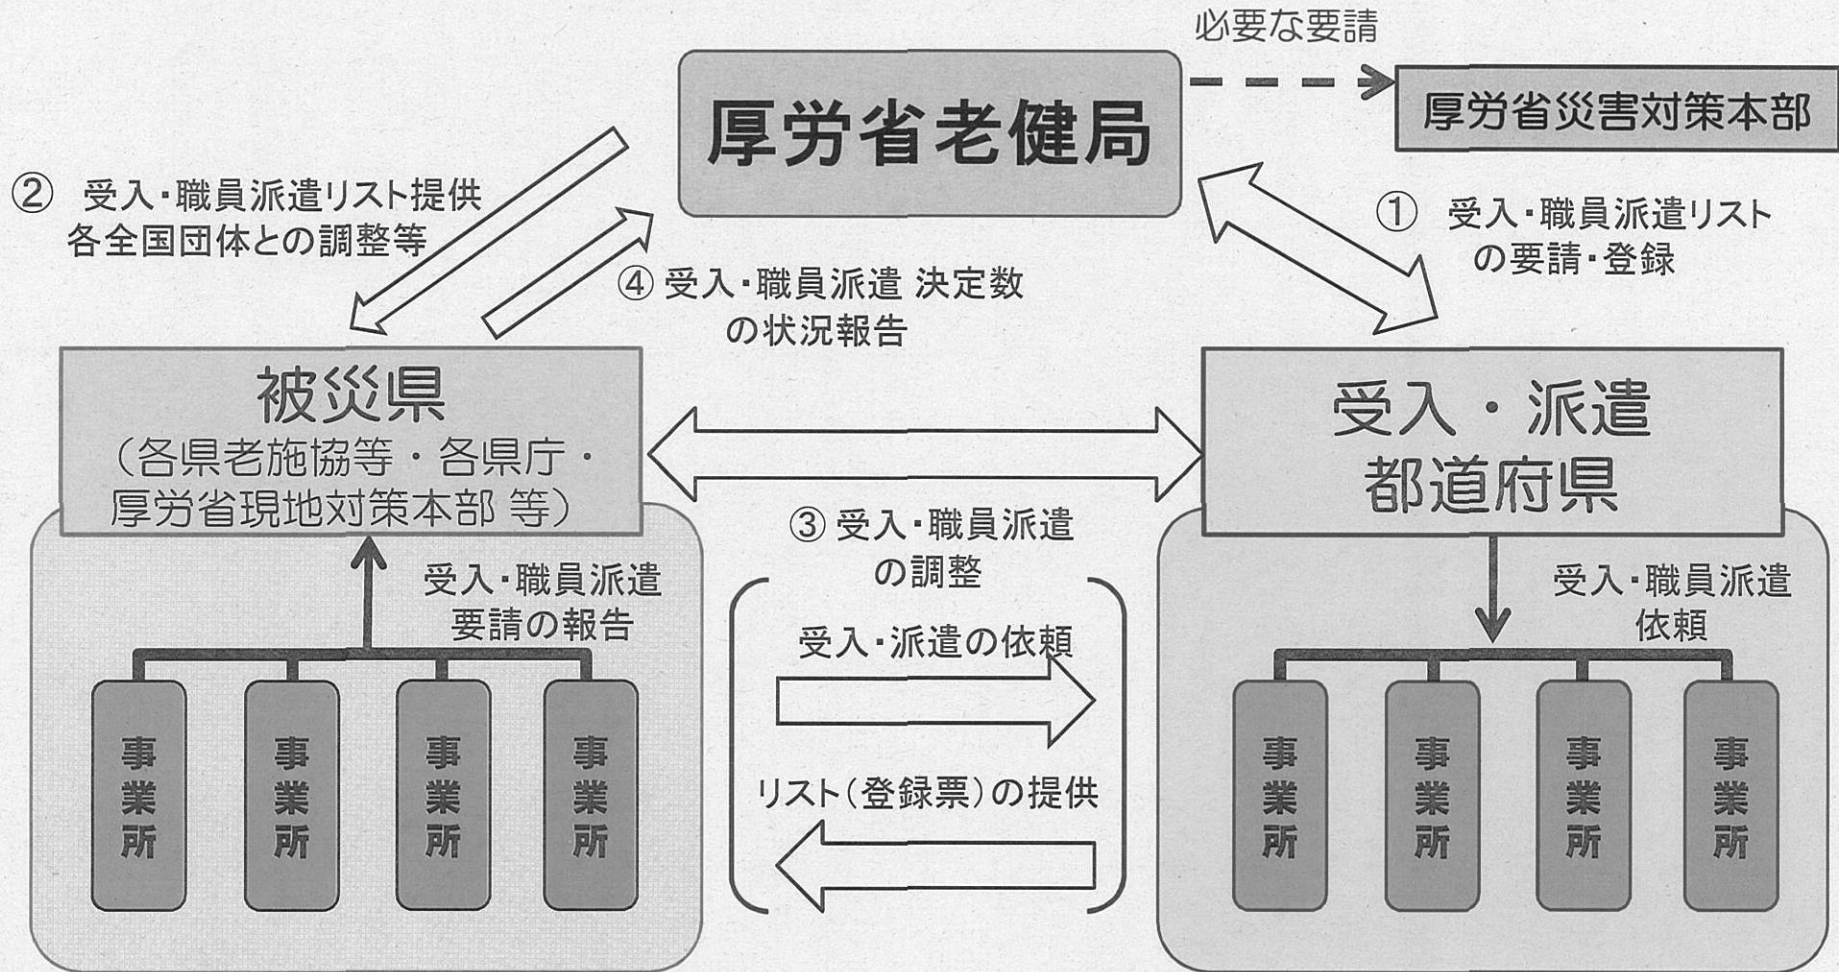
必要な要請

厚労省老健局

厚労省災害対策本部

② 受入・職員派遣リスト提供
各全国団体との調整等

① 受入・職員派遣リスト
の要請・登録

④ 受入・職員派遣 決定数
の状況報告

被災県
(各県老施協等・各県庁・
厚労省現地対策本部 等)

受入・派遣
都道府県

③ 受入・職員派遣
の調整

受入・職員派遣
要請の報告

受入・職員派遣
依頼

受入・派遣の依頼

リスト(登録票)の提供

事業所

事業所

事業所

事業所

事業所

事業所

事業所

事業所